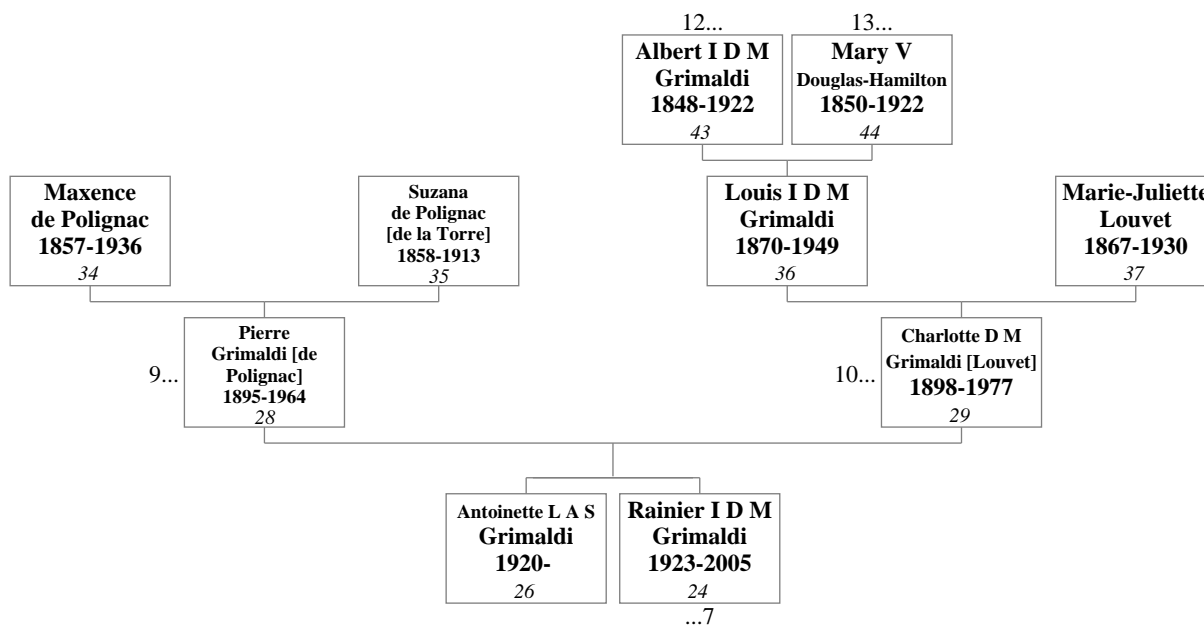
12...
Albert I D M Grimaldi 1848-1922
43

13...
Mary V Douglas-Hamilton 1850-1922
44

Maxence de Polignac 1857-1936
34

Suzana de Polignac [de la Torre] 1858-1913
35

Louis I D M Grimaldi 1870-1949
36

Marie-Juliette Louvet 1867-1930
37

9...
Pierre Grimaldi [de Polignac] 1895-1964
28

10...
Charlotte D M Grimaldi [Louvet] 1898-1977
29

Antoinette L A S Grimaldi 1920-
26

Rainier I D M Grimaldi 1923-2005
24
...7